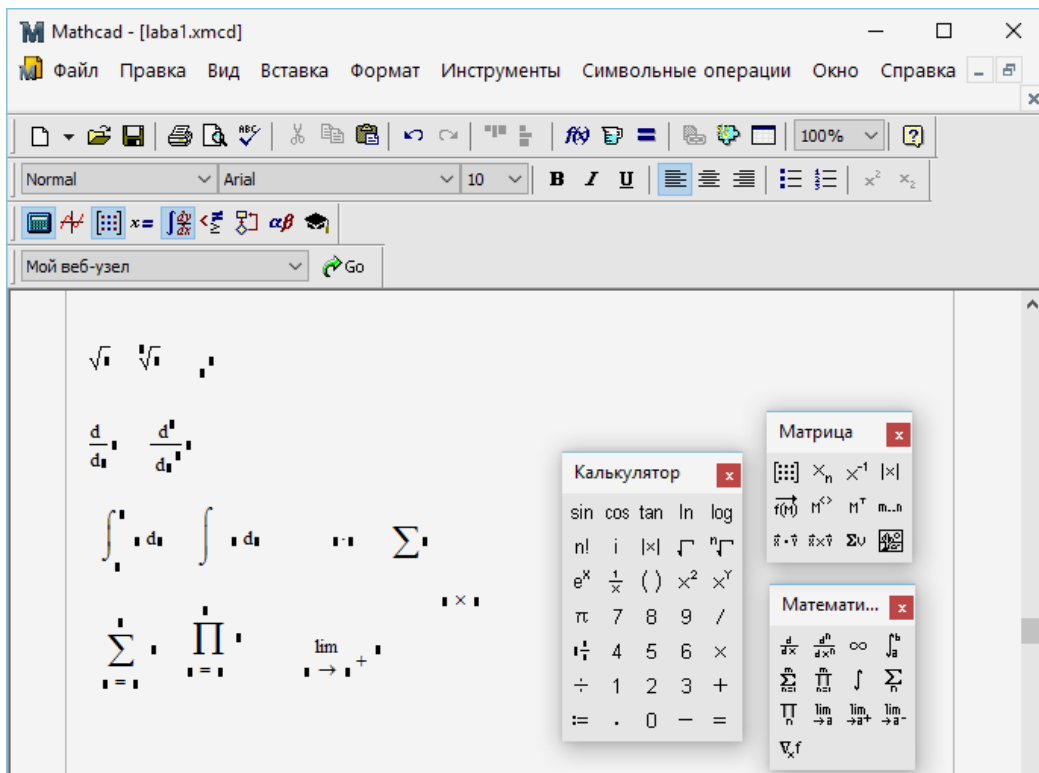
Mathcad - [laba1.xmcd]

Файл Правка Вид Вставка Формат Инструменты Символьные операции Окно Справка

100%

Normal Arial 10 B I U

Мой веб-узел Go

$\sqrt{\blacksquare}$ $\sqrt[\blacksquare]{\blacksquare}$

$\frac{d}{d\blacksquare}\blacksquare$ $\frac{d^\blacksquare}{d\blacksquare^\blacksquare}\blacksquare$

$\int_\blacksquare^\blacksquare \blacksquare d\blacksquare$ $\int \blacksquare d\blacksquare$ $\sum \blacksquare$

$\blacksquare \times \blacksquare$

$\sum_{\blacksquare=\blacksquare}^{\blacksquare} \blacksquare$ $\prod_{\blacksquare=\blacksquare}^{\blacksquare} \blacksquare$ $\lim_{\blacksquare \to \blacksquare^+} \blacksquare$

Калькулятор
sin cos tan ln log
n! i |x| $\sqrt{}$ $\sqrt[n]{}$
$e^x$ $\frac{1}{x}$ ( ) $x^2$ $x^Y$
π 7 8 9 /
4 5 6 ×
÷ 1 2 3 +
:= . 0 − =

Матрица
$x_n$ $x^{-1}$ |x|
f(M) $M^{<>}$ $M^T$ m..n
Σu

Математи...
$\frac{d}{dx}$ $\frac{d^n}{dx^n}$ ∞ $\int_a^b$
Σ Π ∫ Σ
Π lim lim lim
$\nabla_x f$